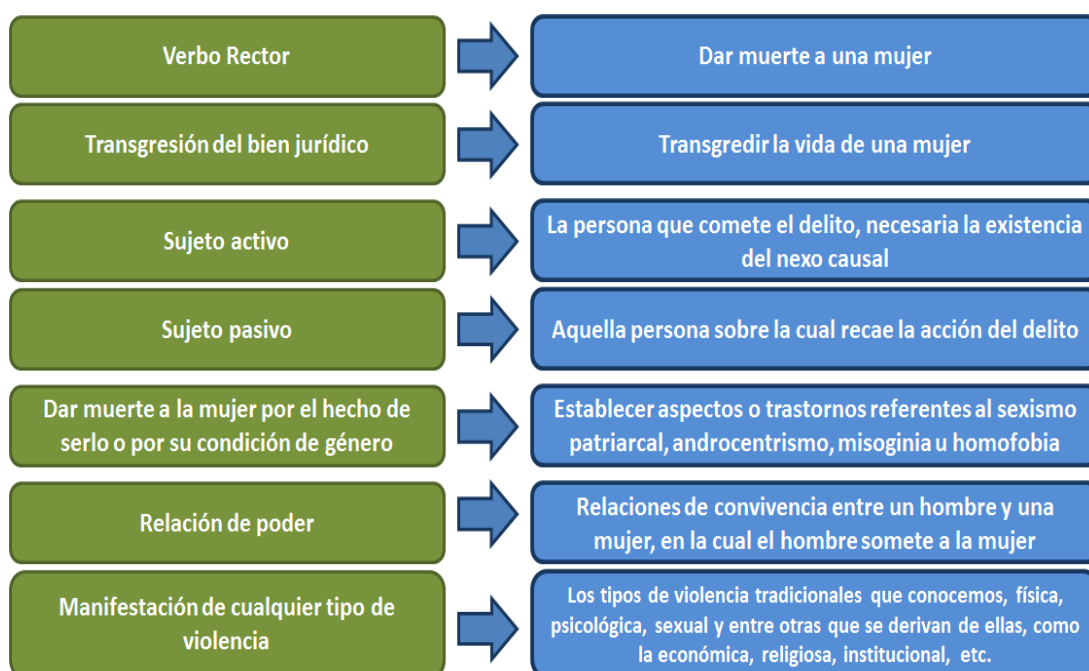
Verbo Rector

Dar muerte a una mujer

Transgresión del bien jurídico

Transgredir la vida de una mujer

Sujeto activo

La persona que comete el delito, necesaria la existencia del nexo causal

Sujeto pasivo

Aquella persona sobre la cual recae la acción del delito

Dar muerte a la mujer por el hecho de serlo o por su condición de género

Establecer aspectos o trastornos referentes al sexismo patriarcal, androcentrismo, misoginia u homofobia

Relación de poder

Relaciones de convivencia entre un hombre y una mujer, en la cual el hombre somete a la mujer

Manifestación de cualquier tipo de violencia

Los tipos de violencia tradicionales que conocemos, física, psicológica, sexual y entre otras que se derivan de ellas, como la económica, religiosa, institucional, etc.